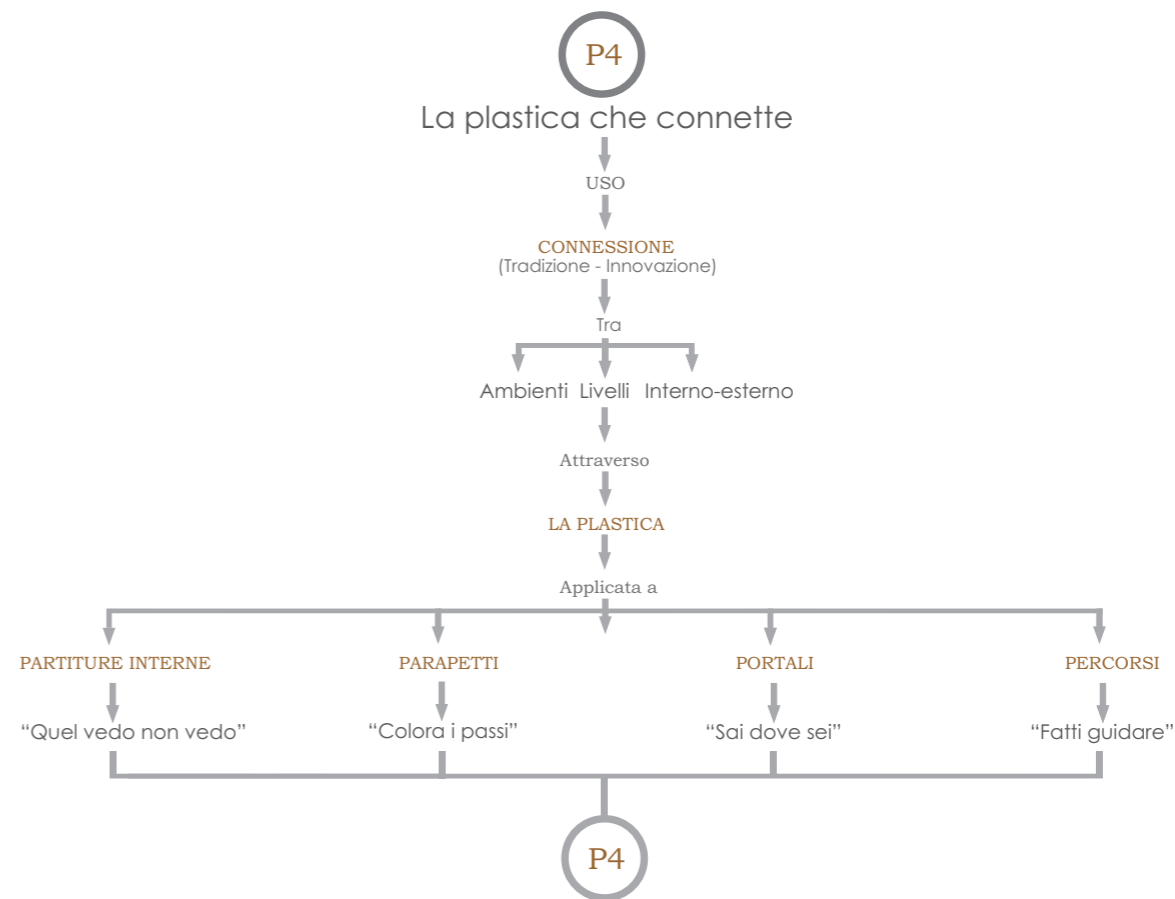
P4

La plastica che connette

USO

CONNESSIONE
(Tradizione - Innovazione)

Tra

Ambienti Livelli Interno-esterno

Attraverso

LA PLASTICA

Applicata a

PARTITURE INTERNE
"Quel vedo non vedo"

PARAPETTI
"Colora i passi"

PORTALI
"Sai dove sei"

PERCORSI
"Fatti guidare"

P4